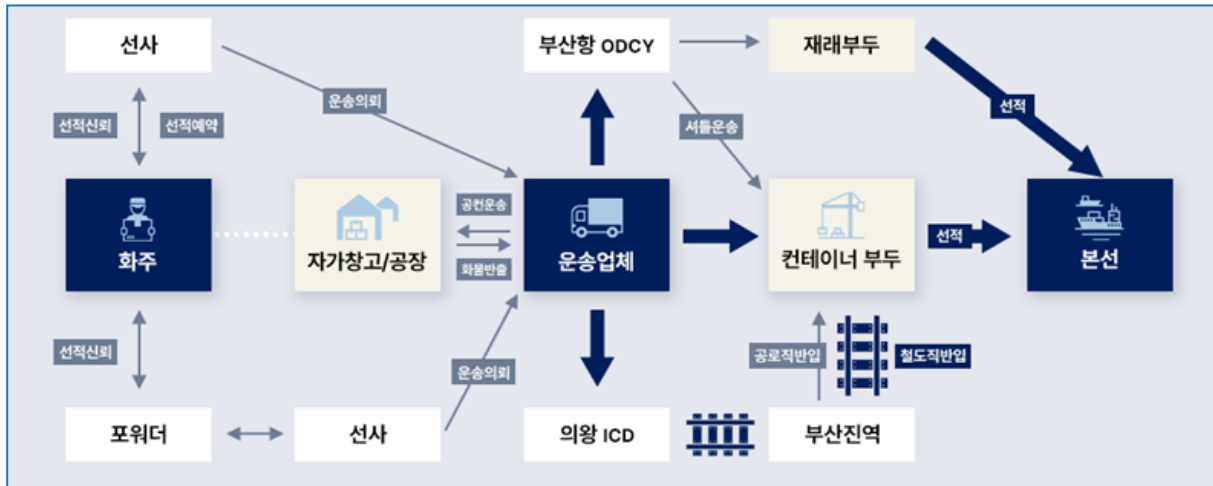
선사

선적신뢰

선적예약

운송의뢰

부산항 ODCY

재래부두

선적

셔틀운송

화주

자가창고/공장

공컨운송

화물반출

운송업체

컨테이너 부두

선적

본선

선적신뢰

운송의뢰

공로직반입

철도직반입

포워더

선사

의왕 ICD

부산진역